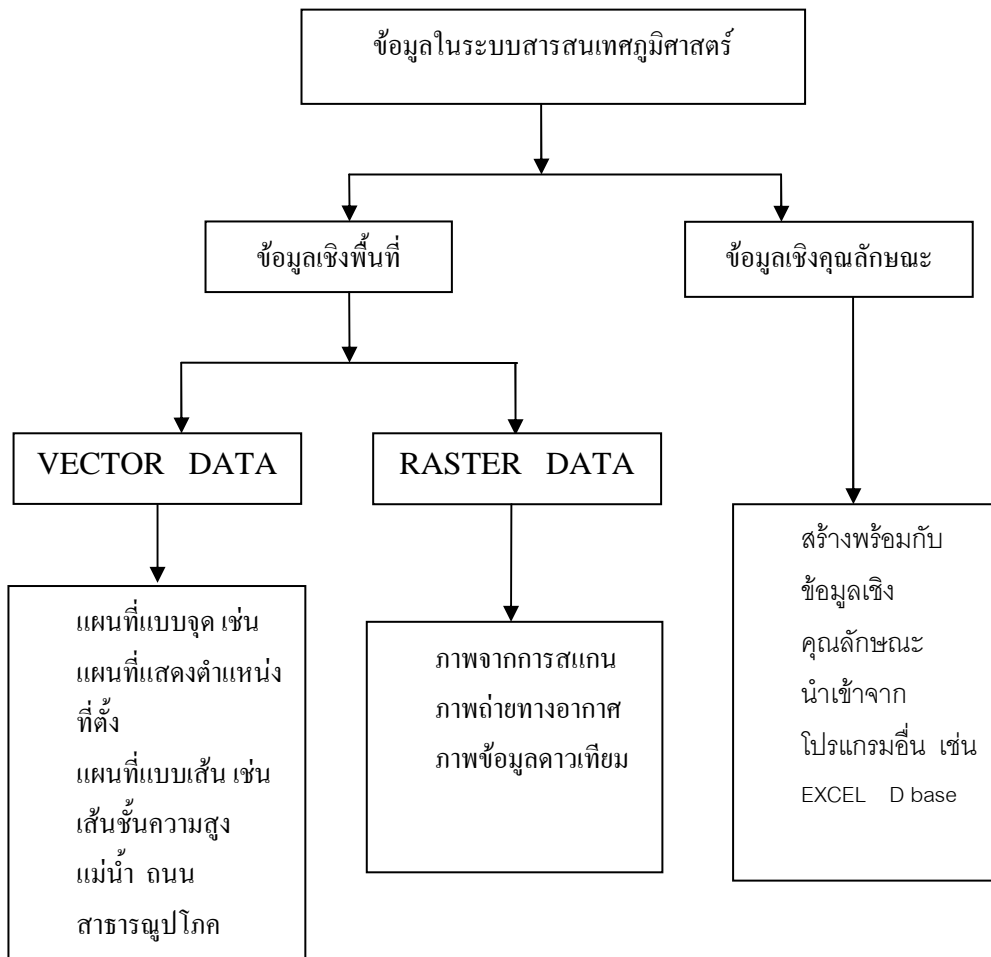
ข้อมูลในระบบสารสนเทศภูมิศาสตร์

ข้อมูลเชิงพื้นที่

ข้อมูลเชิงคุณลักษณะ

VECTOR DATA

RASTER DATA

แผนที่แบบจุด เช่น แผนที่แสดงตำแหน่งที่ตั้ง
แผนที่แบบเส้น เช่น เส้นชั้นความสูง แม่น้ำ ถนน สาธารณูปโภค

ภาพจากการสแกน
ภาพถ่ายทางอากาศ
ภาพข้อมูลดาวเทียม

สร้างพร้อมกับข้อมูลเชิงคุณลักษณะ
นำเข้าจากโปรแกรมอื่น เช่น EXCEL D base